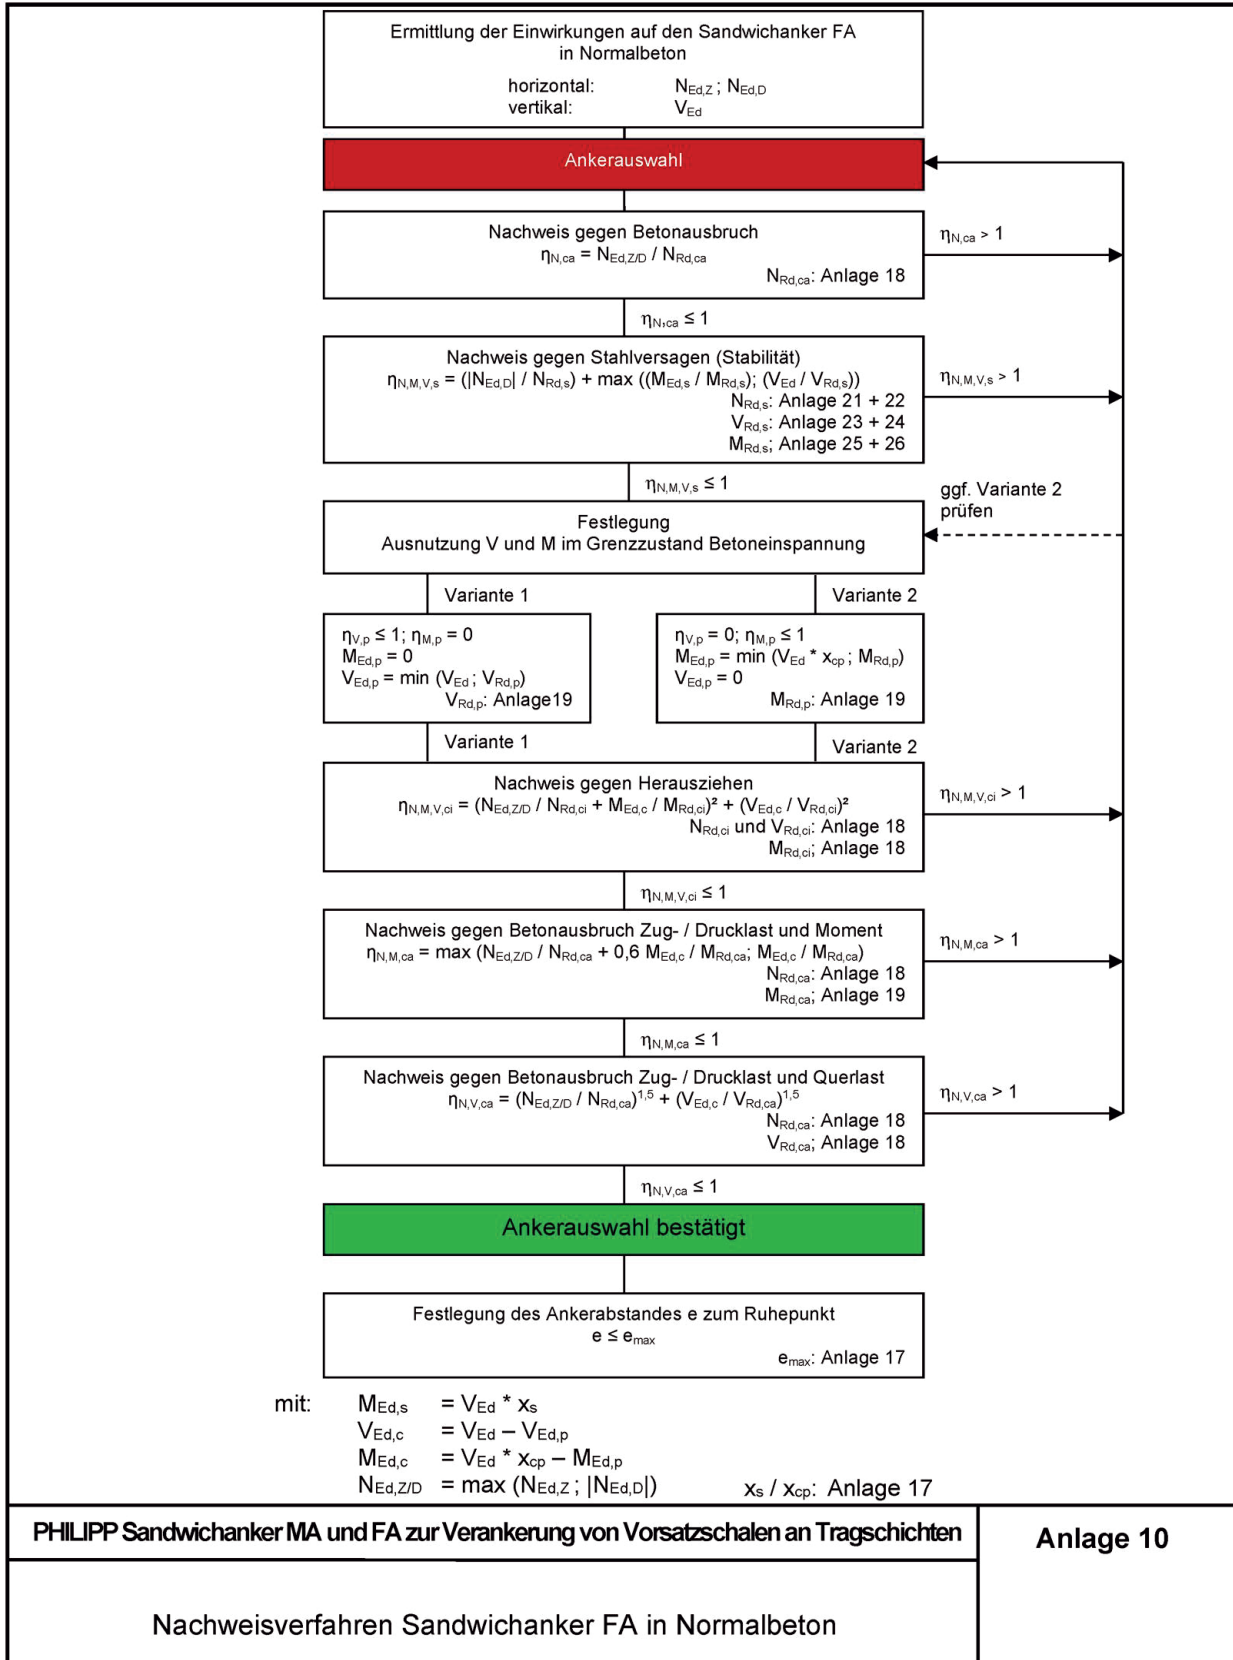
Ermittlung der Einwirkungen auf den Sandwichanker FA in Normalbeton

horizontal: $N_{Ed,Z}$ ; $N_{Ed,D}$
vertikal: $V_{Ed}$

Ankerauswahl

Nachweis gegen Betonausbruch
$\eta_{N,ca} = N_{Ed,Z/D} / N_{Rd,ca}$
$N_{Rd,ca}$: Anlage 18

$\eta_{N,ca} > 1$

$\eta_{N,ca} \leq 1$

Nachweis gegen Stahlversagen (Stabilität)
$\eta_{N,M,V,s} = (|N_{Ed,D}| / N_{Rd,s}) + \max((M_{Ed,s} / M_{Rd,s}); (V_{Ed} / V_{Rd,s}))$
$N_{Rd,s}$: Anlage 21 + 22
$V_{Rd,s}$: Anlage 23 + 24
$M_{Rd,s}$; Anlage 25 + 26

$\eta_{N,M,V,s} > 1$

$\eta_{N,M,V,s} \leq 1$

ggf. Variante 2 prüfen

Festlegung
Ausnutzung V und M im Grenzzustand Betoneinspannung

Variante 1

Variante 2

$\eta_{V,p} \leq 1$; $\eta_{M,p} = 0$
$M_{Ed,p} = 0$
$V_{Ed,p} = \min(V_{Ed} ; V_{Rd,p})$
$V_{Rd,p}$: Anlage19

$\eta_{V,p} = 0$; $\eta_{M,p} \leq 1$
$M_{Ed,p} = \min(V_{Ed} * x_{cp} ; M_{Rd,p})$
$V_{Ed,p} = 0$
$M_{Rd,p}$: Anlage 19

Variante 1

Variante 2

Nachweis gegen Herausziehen
$\eta_{N,M,V,ci} = (N_{Ed,Z/D} / N_{Rd,ci} + M_{Ed,c} / M_{Rd,ci})^2 + (V_{Ed,c} / V_{Rd,ci})^2$
$N_{Rd,ci}$ und $V_{Rd,ci}$: Anlage 18
$M_{Rd,ci}$; Anlage 18

$\eta_{N,M,V,ci} > 1$

$\eta_{N,M,V,ci} \leq 1$

Nachweis gegen Betonausbruch Zug- / Drucklast und Moment
$\eta_{N,M,ca} = \max(N_{Ed,Z/D} / N_{Rd,ca} + 0,6 M_{Ed,c} / M_{Rd,ca}; M_{Ed,c} / M_{Rd,ca})$
$N_{Rd,ca}$: Anlage 18
$M_{Rd,ca}$; Anlage 19

$\eta_{N,M,ca} > 1$

$\eta_{N,M,ca} \leq 1$

Nachweis gegen Betonausbruch Zug- / Drucklast und Querlast
$\eta_{N,V,ca} = (N_{Ed,Z/D} / N_{Rd,ca})^{1,5} + (V_{Ed,c} / V_{Rd,ca})^{1,5}$
$N_{Rd,ca}$: Anlage 18
$V_{Rd,ca}$; Anlage 18

$\eta_{N,V,ca} > 1$

$\eta_{N,V,ca} \leq 1$

Ankerauswahl bestätigt

Festlegung des Ankerabstandes e zum Ruhepunkt
$e \leq e_{max}$
$e_{max}$: Anlage 17

mit: $M_{Ed,s} = V_{Ed} * x_s$
$V_{Ed,c} = V_{Ed} - V_{Ed,p}$
$M_{Ed,c} = V_{Ed} * x_{cp} - M_{Ed,p}$
$N_{Ed,Z/D} = \max(N_{Ed,Z} ; |N_{Ed,D}|)$
$x_s / x_{cp}$: Anlage 17

PHILIPP Sandwichanker MA und FA zur Verankerung von Vorsatzschalen an Tragschichten

Anlage 10

Nachweisverfahren Sandwichanker FA in Normalbeton